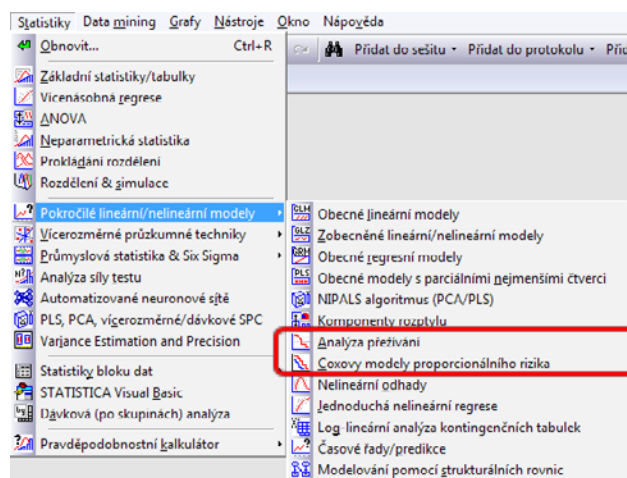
Statistiky Data mining Grafy Nástroje Okno Nápověda

Obnovit... Ctrl+R

Přidat do sešitu ▾ Přidat do protokolu ▾

Základní statistiky/tabulky
Vícenásobná regrese
ANOVA
Neparametrická statistika
Prokládání rozdělení
Rozdělení & simulace

Pokročilé lineární/nelineární modely ▸
Vícerozměrné průzkumné techniky ▸
Průmyslová statistika & Six Sigma ▸
Analýza síly testu
Automatizované neuronové sítě
PLS, PCA, vícerozměrné/dávkové SPC
Variance Estimation and Precision

Statistiky bloku dat
STATISTICA Visual Basic
Dávková (po skupinách) analýza

Pravděpodobnostní kalkulátor ▸

Obecné lineární modely
Zobecněné lineární/nelineární modely
Obecné regresní modely
Obecné modely s parciálními nejmenšími čtverci
NIPALS algoritmus (PCA/PLS)
Komponenty rozptylu
Analýza přežívání
Coxovy modely proporcionálního rizika
Nelineární odhady
Jednoduchá nelineární regrese
Log-lineární analýza kontingenčních tabulek
Časové řady/predikce
Modelování pomocí strukturálních rovnic